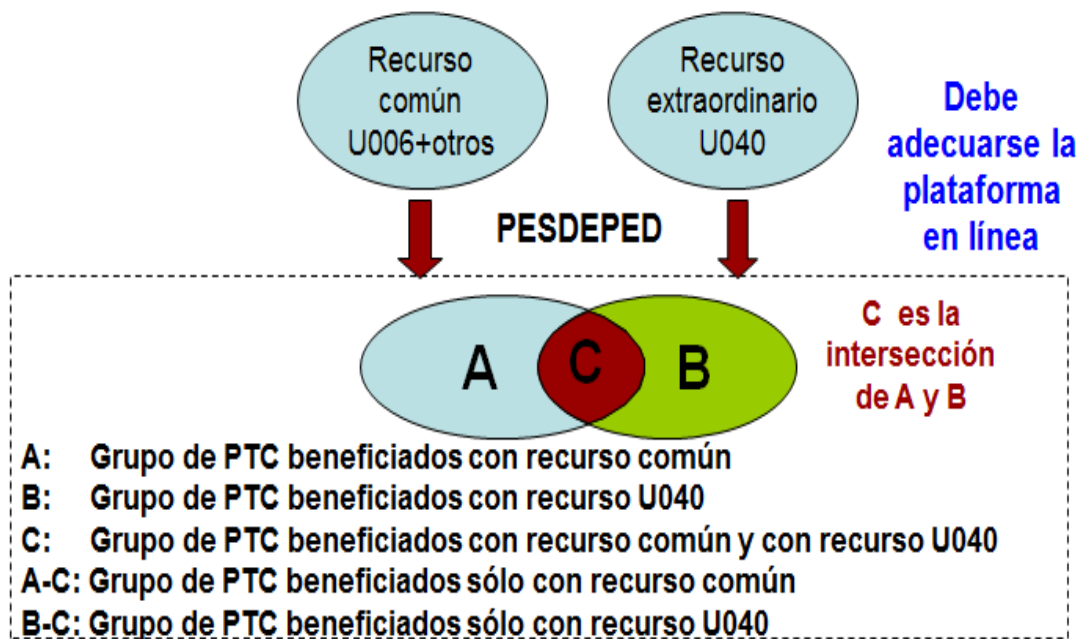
Recurso común U006+otros

Recurso extraordinario U040

Debe adecuarse la plataforma en línea

PESDEPED

C es la intersección de A y B

A

C

B

A: Grupo de PTC beneficiados con recurso común
B: Grupo de PTC beneficiados con recurso U040
C: Grupo de PTC beneficiados con recurso común y con recurso U040
A-C: Grupo de PTC beneficiados sólo con recurso común
B-C: Grupo de PTC beneficiados sólo con recurso U040